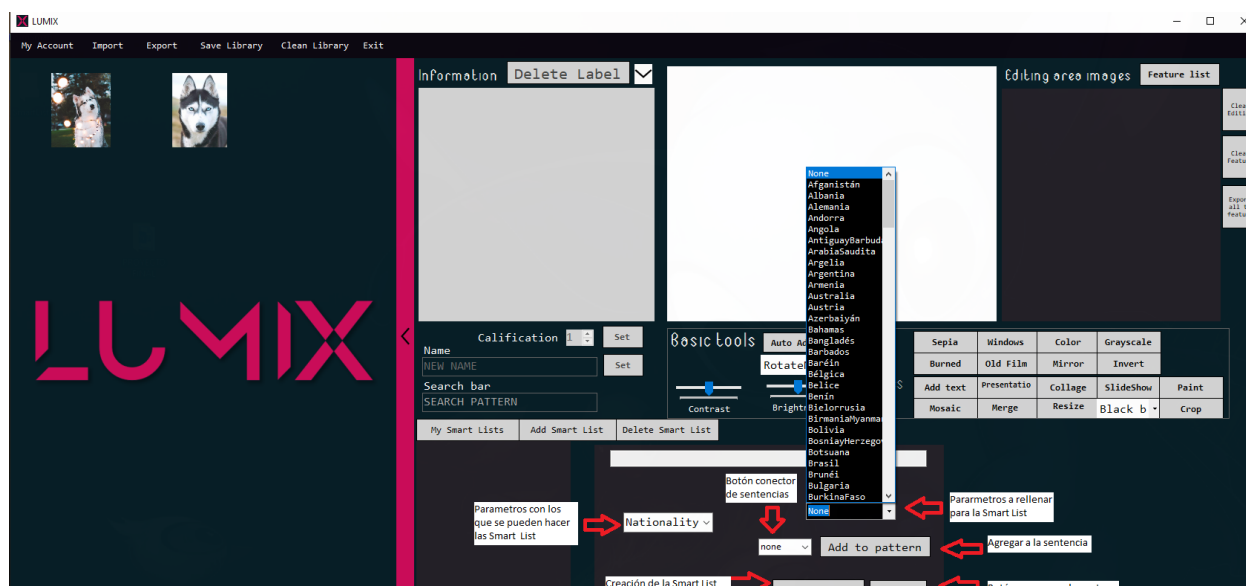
LUMIX

My Account Import Export Save Library Clean Library Exit

LUMIX

Information Delete Label

Calification 1 Set
Name
NEW NAME Set
Search bar
SEARCH PATTERN

My Smart Lists Add Smart List Delete Smart List

Editing area images Feature list

Basic tools Auto A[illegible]
Rotate
Contrast Brightn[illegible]

Sepia Windows Color Grayscale
Burned Old Film Mirror Invert
Add text Presentatio Collage SlideShow Paint
Mosaic Merge Resize Black b Crop

None
Afganistán
Albania
Alemania
Andorra
Angola
AntiguayBarbuda
ArabiaSaudita
Argelia
Argentina
Armenia
Australia
Austria
Azerbaiyán
Bahamas
Bangladés
Barbados
Baréin
Bélgica
Belice
Benín
Bielorrusia
BirmaniaMyanmar
Bolivia
BosniayHerzego
Botsuana
Brasil
Brunéi
Bulgaria
BurkinaFaso
None

Parametros con los que se pueden hacer las Smart List
Nationality
Botón conector de sentencias
none
Add to pattern
Parametros a rellenar para la Smart List
Agregar a la sentencia
Creación de la Smart List
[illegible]